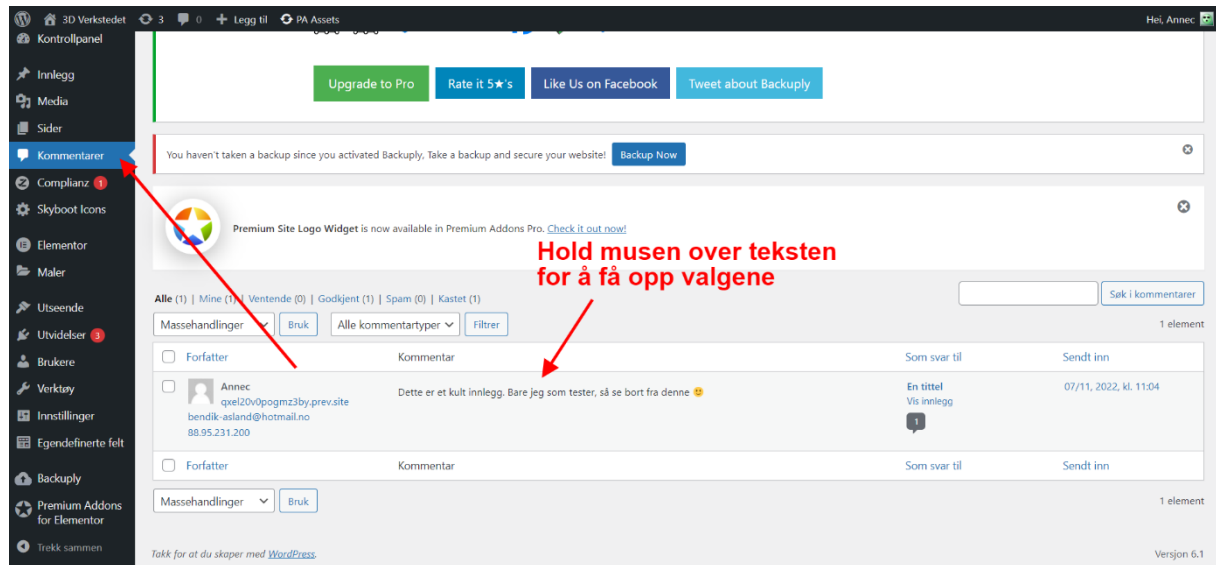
3D Verkstedet 3 0 + Legg til PA Assets Hei, Annec

Kontrollpanel
Innlegg
Media
Sider
Kommentarer
Complianz 1
Skyboot Icons
Elementor
Maler
Utseende
Utvidelser 3
Brukere
Verktøy
Innstillinger
Egendefinerte felt
Backuply
Premium Addons for Elementor
Trekk sammen

Upgrade to Pro Rate it 5★'s Like Us on Facebook Tweet about Backuply

You haven't taken a backup since you activated Backuply, Take a backup and secure your website! Backup Now

Premium Site Logo Widget is now available in Premium Addons Pro. Check it out now!

Hold musen over teksten for å få opp valgene

Alle (1) | Mine (1) | Ventende (0) | Godkjent (1) | Spam (0) | Kastet (1)

Søk i kommentarer

Massehandlinger Bruk Alle kommentartyper Filtrer 1 element

| Forfatter | Kommentar | Som svar til | Sendt inn |
|---|---|---|---|
| Annec qxel20v0pogmz3by.prev.site bendik-asland@hotmail.no 88.95.231.200 | Dette er et kult innlegg. Bare jeg som tester, så se bort fra denne 🙂 | En tittel Vis innlegg 1 | 07/11, 2022, kl. 11:04 |
| Forfatter | Kommentar | Som svar til | Sendt inn |

Massehandlinger Bruk 1 element

Takk for at du skaper med WordPress. Versjon 6.1